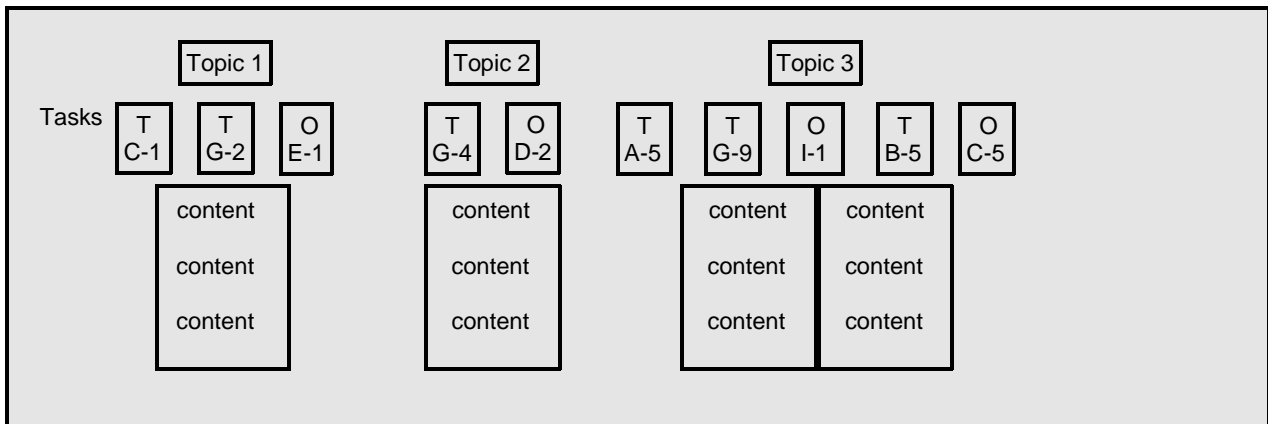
Topic 1

Topic 2

Topic 3

Tasks

T
C-1

T
G-2

O
E-1

T
G-4

O
D-2

T
A-5

T
G-9

O
I-1

T
B-5

O
C-5

content
content
content

content
content
content

content
content
content

content
content
content